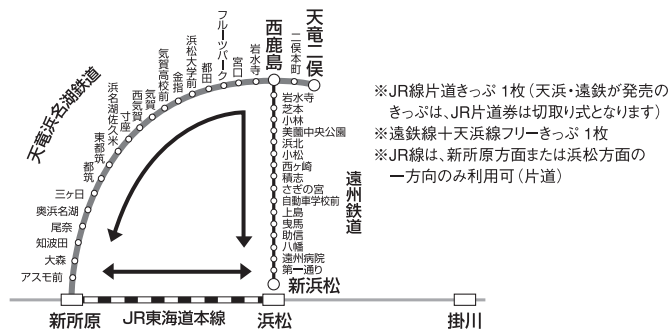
天竜浜名湖鉄道

天竜二俣
二俣本町
西鹿島
岩水寺
フルーツパーク
宮口
都田
浜松大学前
金指
気賀高校前
気賀
西気賀
寸座
浜名湖佐久米
東都筑
都筑
三ヶ日
奥浜名湖
尾奈
知波田
大森
アスモ前

岩水寺
芝本
小林
美薗中央公園
浜北
小松
西ヶ崎
積志
さぎの宮
自動車学校前
上島
曳馬
助信
八幡
遠州病院
第一通り
新浜松

遠州鉄道

新所原
JR東海道本線
浜松
掛川

※JR線片道きっぷ 1枚（天浜・遠鉄が発売のきっぷは、JR片道券は切取り式となります）
※遠鉄線十天浜線フリーきっぷ 1枚
※JR線は、新所原方面または浜松方面の一方向のみ利用可（片道）